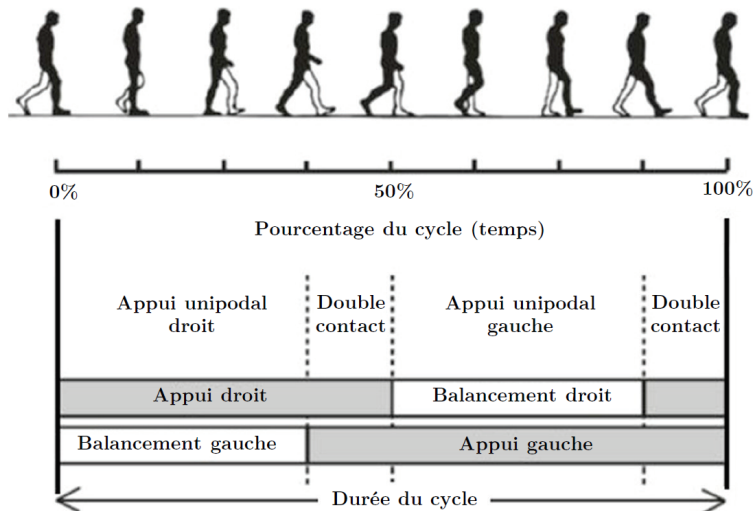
0%

50%

100%

Pourcentage du cycle (temps)

Appui unipodal droit

Double contact

Appui unipodal gauche

Double contact

Appui droit

Balancement droit

Balancement gauche

Appui gauche

Durée du cycle